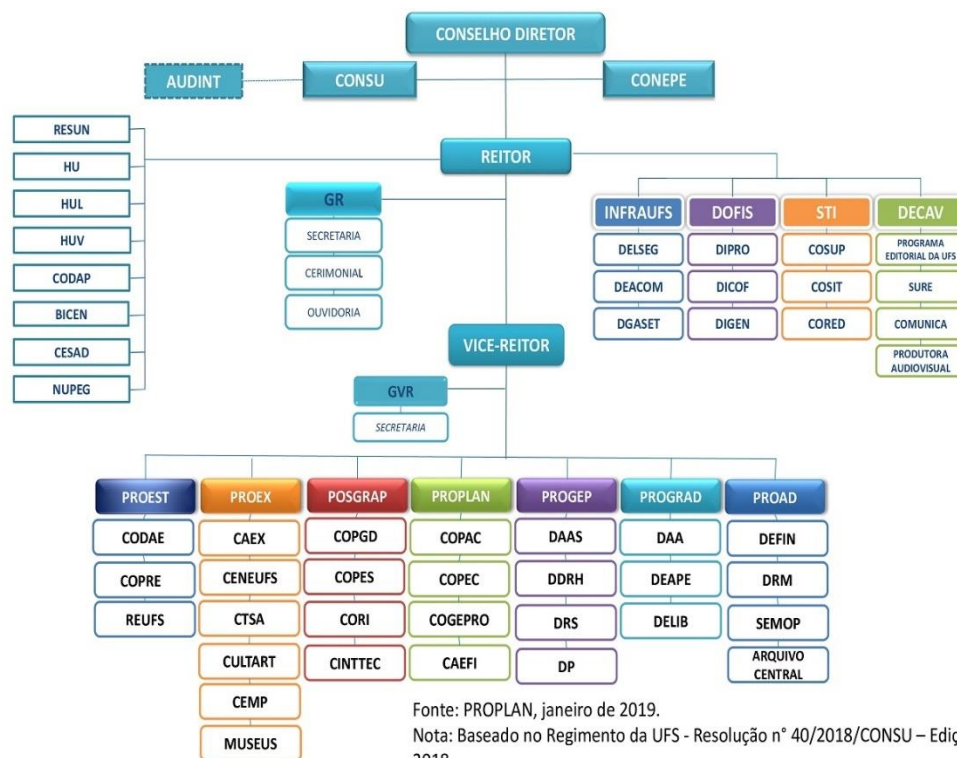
CONSELHO DIRETOR

AUDINT

CONSU

CONEPE

RESUN

HU

HUL

HUV

CODAP

BICEN

CESAD

NUPEG

REITOR

GR

SECRETARIA

CERIMONIAL

OUVIDORIA

INFRAUFS

DELSEG

DEACOM

DGASET

DOFIS

DIPRO

DICOF

DIGEN

STI

COSUP

COSIT

CORED

DECAV

PROGRAMA EDITORIAL DA UFS

SURE

COMUNICA

PRODUTORA AUDIOVISUAL

VICE-REITOR

GVR

SECRETARIA

PROEST

CODAE

COPRE

REUFS

PROEX

CAEX

CENEUFS

CTSA

CULTART

CEMP

MUSEUS

POSGRAP

COPGD

COPES

CORI

CINTTEC

PROPLAN

COPAC

COPEC

COGEPRO

CAEFI

PROGEP

DAAS

DDRH

DRS

DP

PROGRAD

DAA

DEAPE

DELIB

PROAD

DEFIN

DRM

SEMOP

ARQUIVO CENTRAL

Fonte: PROPLAN, janeiro de 2019.
Nota: Baseado no Regimento da UFS - Resolução n° 40/2018/CONSU – Edi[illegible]
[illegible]